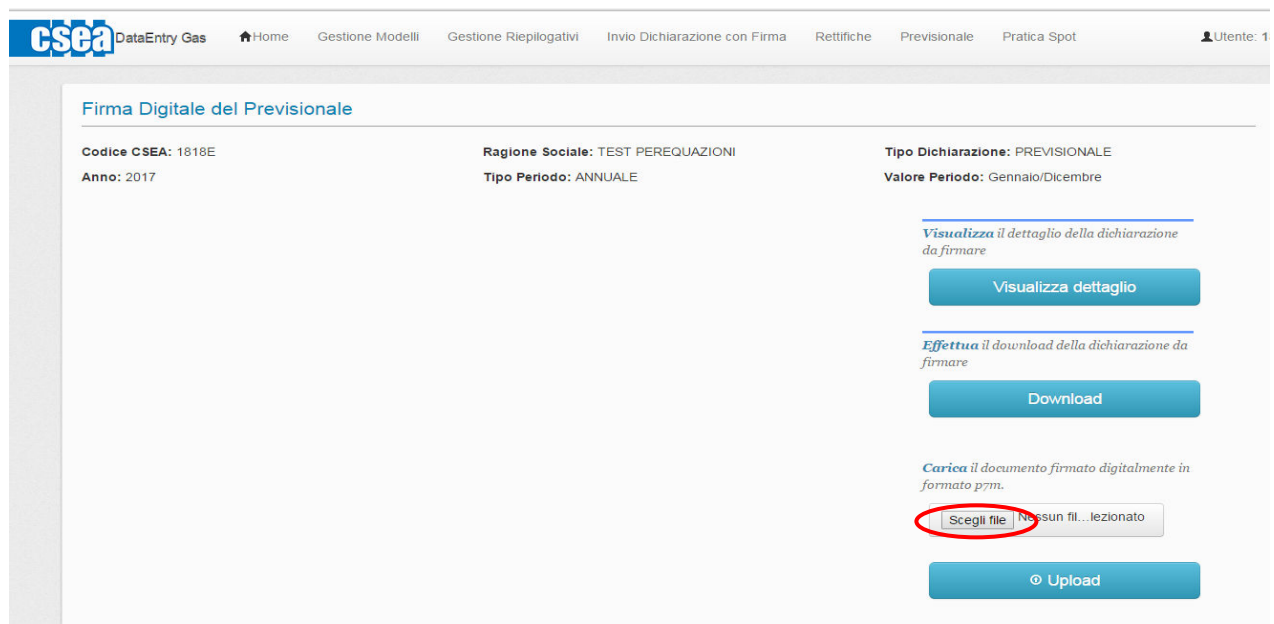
csea DataEntry Gas Home Gestione Modelli Gestione Riepilogativi Invio Dichiarazione con Firma Rettifiche Previsionale Pratica Spot Utente: 1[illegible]

Firma Digitale del Previsionale

**Codice CSEA:** 1818E
**Anno:** 2017

**Ragione Sociale:** TEST PEREQUAZIONI
**Tipo Periodo:** ANNUALE

**Tipo Dichiarazione:** PREVISIONALE
**Valore Periodo:** Gennaio/Dicembre

*Visualizza* il dettaglio della dichiarazione da firmare

Visualizza dettaglio

*Effettua* il download della dichiarazione da firmare

Download

*Carica* il documento firmato digitalmente in formato p7m.

Scegli file Nessun fil...lezionato

Upload